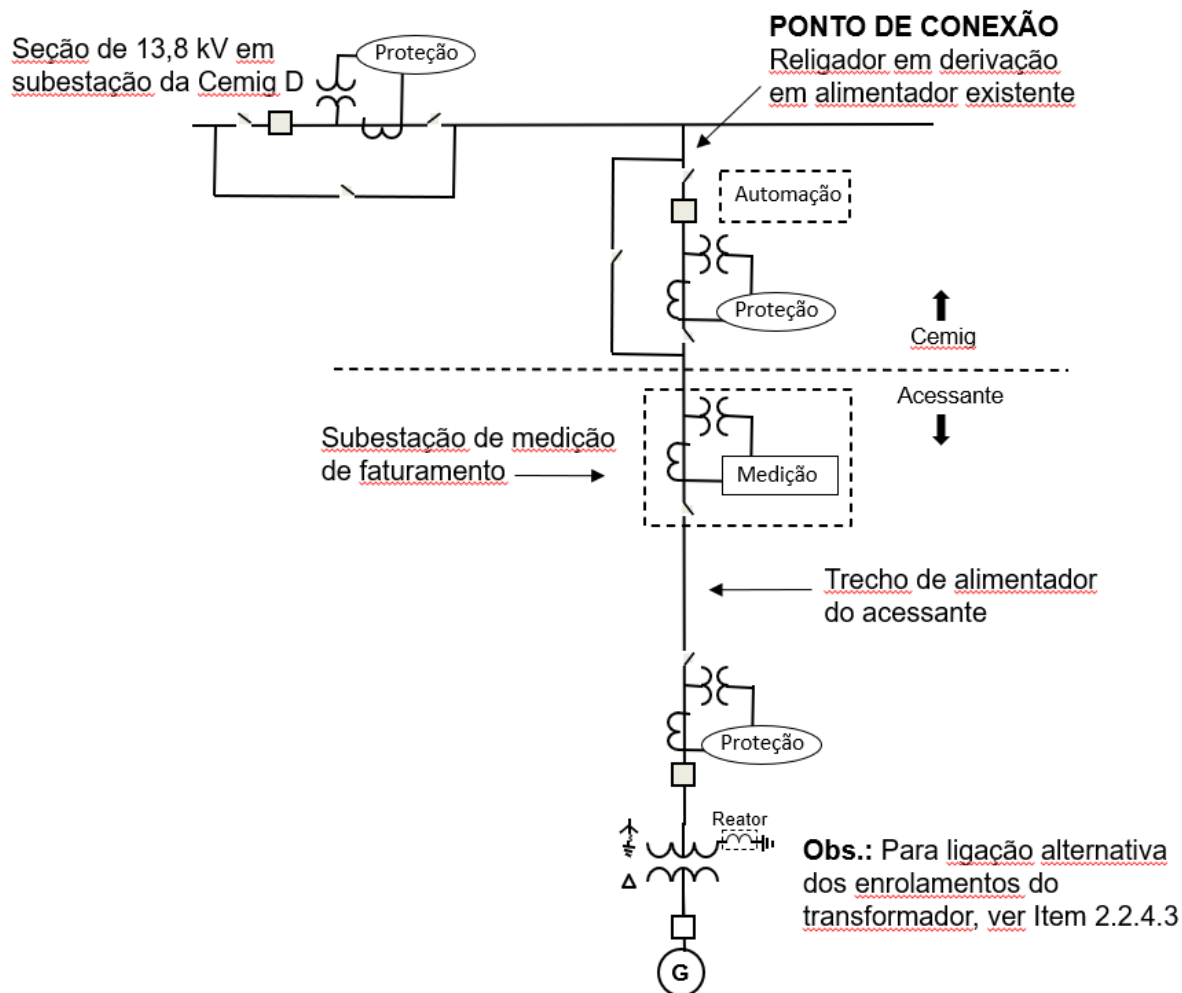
Seção de 13,8 kV em subestação da Cemig D

Proteção

PONTO DE CONEXÃO
Religador em derivação em alimentador existente

Automação

Proteção

Cemig

Acessante

Subestação de medição de faturamento

Medição

Trecho de alimentador do acessante

Proteção

Reator

Δ

Obs.: Para ligação alternativa dos enrolamentos do transformador, ver Item 2.2.4.3

G